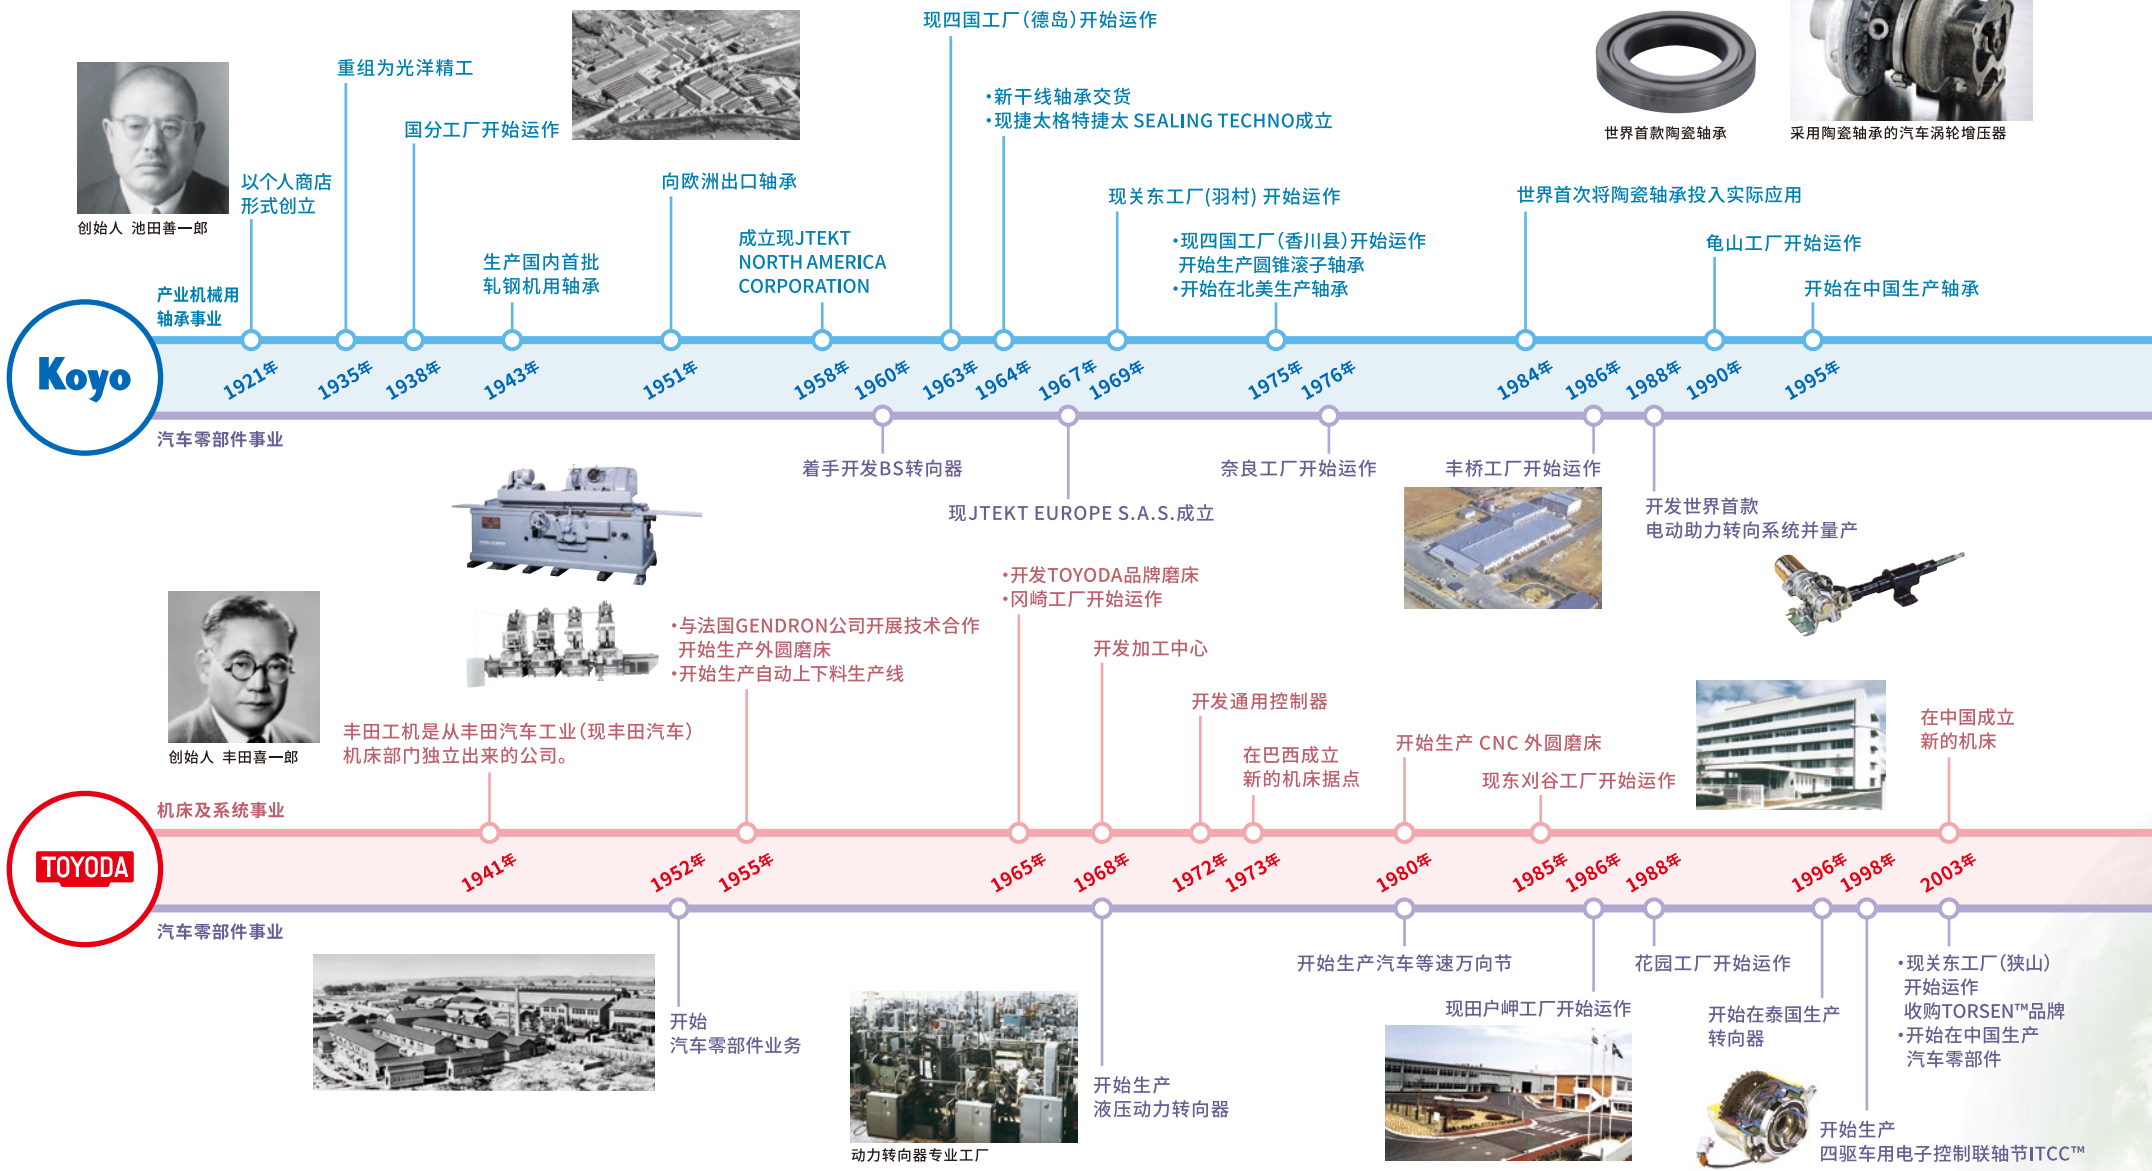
创始人 池田善一郎

以个人商店形式创立

重组为光洋精工

国分工厂开始运作

生产国内首批轧钢机用轴承

向欧洲出口轴承

成立现JTEKT NORTH AMERICA CORPORATION

现四国工厂(德岛)开始运作

•新干线轴承交货
•现捷太格特捷太 SEALING TECHNO成立

现关东工厂(羽村) 开始运作

•现四国工厂(香川县)开始运作
开始生产圆锥滚子轴承
•开始在北美生产轴承

世界首款陶瓷轴承

采用陶瓷轴承的汽车涡轮增压器

世界首次将陶瓷轴承投入实际应用

龟山工厂开始运作

开始在中国生产轴承

产业机械用轴承事业

Koyo

1921年 1935年 1938年 1943年 1951年 1958年 1960年 1963年 1964年 1967年 1969年 1975年 1976年 1984年 1986年 1988年 1990年 1995年

汽车零部件事业

着手开发BS转向器

现JTEKT EUROPE S.A.S.成立

奈良工厂开始运作

丰桥工厂开始运作

开发世界首款电动助力转向系统并量产

•开发TOYODA品牌磨床
•冈崎工厂开始运作

•与法国GENDRON公司开展技术合作开始生产外圆磨床
•开始生产自动上下料生产线

开发加工中心

开发通用控制器

创始人 丰田喜一郎

丰田工机是从丰田汽车工业(现丰田汽车)机床部门独立出来的公司。

在巴西成立新的机床据点

开始生产 CNC 外圆磨床

现东刈谷工厂开始运作

在中国成立新的机床

机床及系统事业

TOYODA

1941年 1952年 1955年 1965年 1968年 1972年 1973年 1980年 1985年 1986年 1988年 1996年 1998年 2003年

汽车零部件事业

开始生产汽车等速万向节

花园工厂开始运作

•现关东工厂(狭山)开始运作
收购TORSEN™品牌
•开始在中国生产汽车零部件

开始汽车零部件业务

现田户岬工厂开始运作

开始在泰国生产转向器

开始生产液压动力转向器

动力转向器专业工厂

开始生产四驱车用电子控制联轴节ITCC™